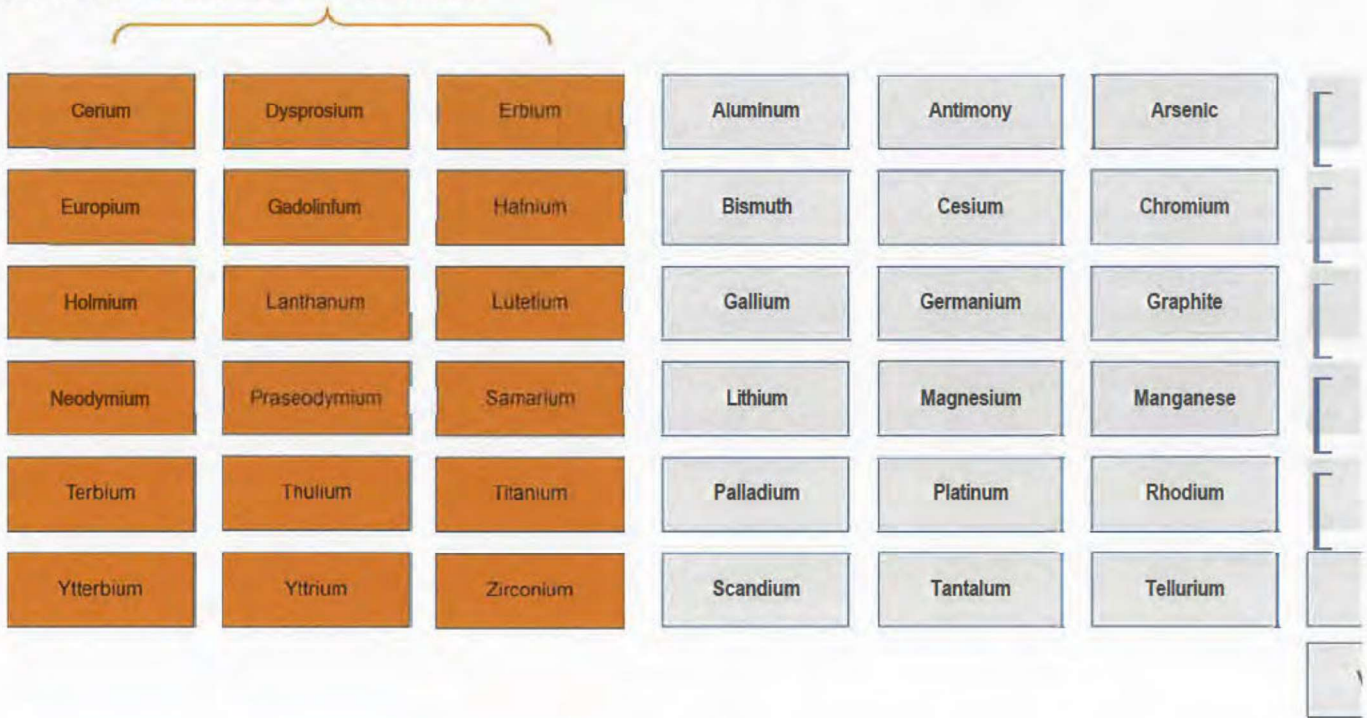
| Cerium | Dysprosium | Erbium | Aluminum | Antimony | Arsenic |
|---|---|---|---|---|---|
| Europium | Gadolinium | Hafnium | Bismuth | Cesium | Chromium |
| Holmium | Lanthanum | Lutetium | Gallium | Germanium | Graphite |
| Neodymium | Praseodymium | Samarium | Lithium | Magnesium | Manganese |
| Terbium | Thulium | Titanium | Palladium | Platinum | Rhodium |
| Ytterbium | Yttrium | Zirconium | Scandium | Tantalum | Tellurium |